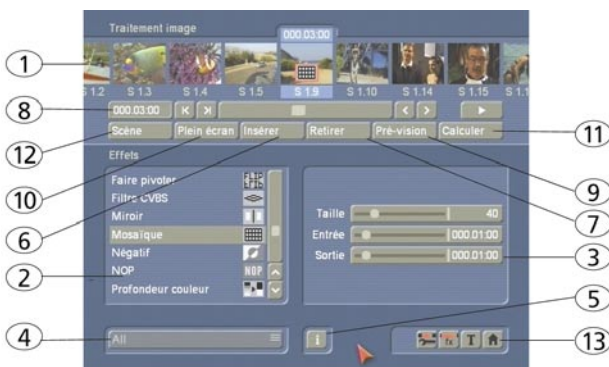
Traitement image

000:03:00

S 1.2 S 1.3 S 1.4 S 1.5 S 1.9 S 1.10 S 1.14 S 1.15 S 1.1

000:03:00

Scène Plein écran Insérer Retirer Pré-vision Calculer

Effets

Faire pivoter
Filtre CVBS
Miroir
Mosaïque
Négatif
NOP
Profondeur couleur

Taille 40
Entrée 000:01:00
Sortie 000:01:00

All

1 2 3 4 5 6 7 8 9 10 11 12 13